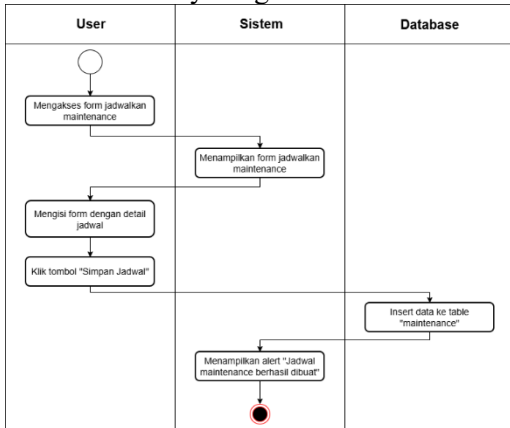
User

Sistem

Database

Mengakses form jadwalkan maintenance

Menampilkan form jadwalkan maintenance

Mengisi form dengan detail jadwal

Klik tombol "Simpan Jadwal"

Insert data ke table "maintenance"

Menampilkan alert "Jadwal maintenance berhasil dibuat"